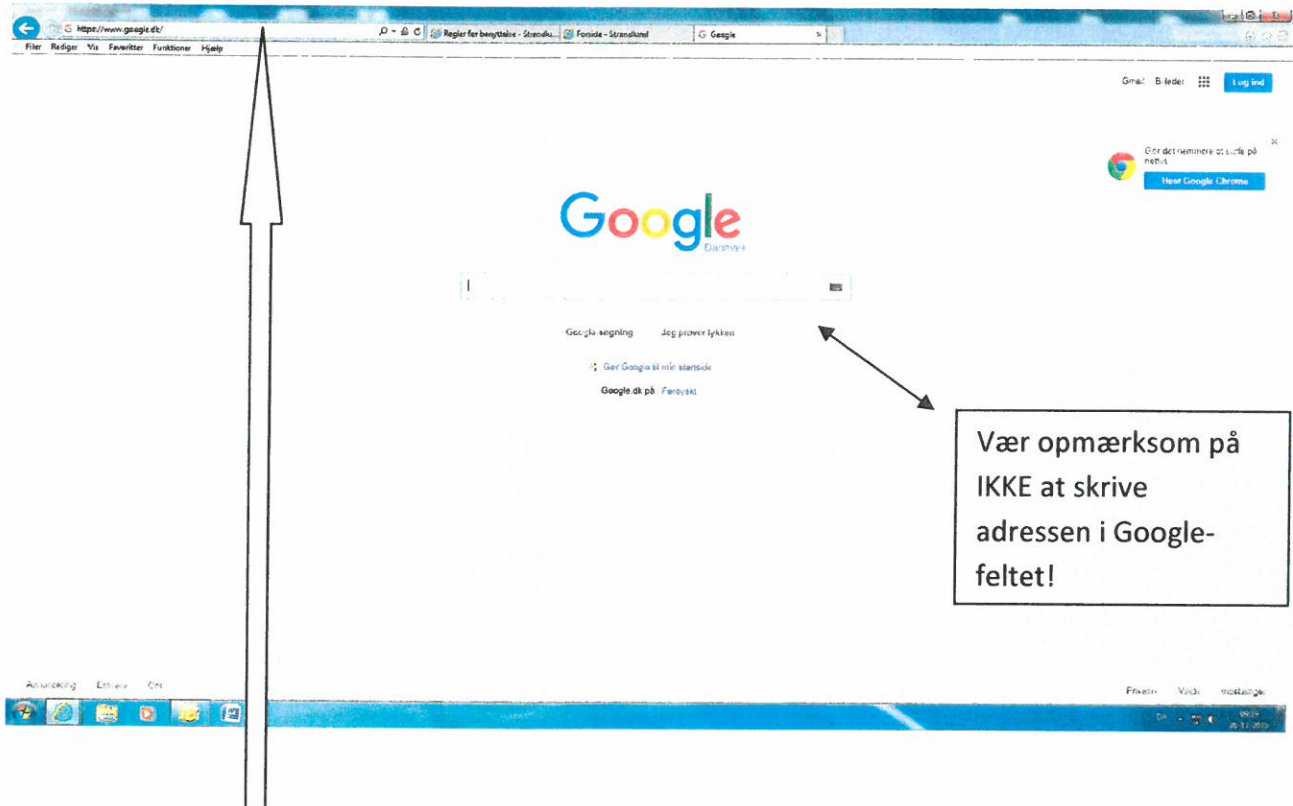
https://www.google.dk/

Regler for benyttelse - Strandlu... Forside - Strandland G Google

Filer Rediger Vis Favoritter Funktioner Hjælp

Gmail Billeder Log ind

Gør det nemmere at surfe på nettet

Hent Google Chrome

Google
Danmark

Google-søgning Jeg prøver lykken

Gør Google til min startside

Google.dk på: Føroyskt

Vær opmærksom på IKKE at skrive adressen i Google-feltet!

Annoncering Erhverv Om

Privatliv Vilkår Indstillinger

DA